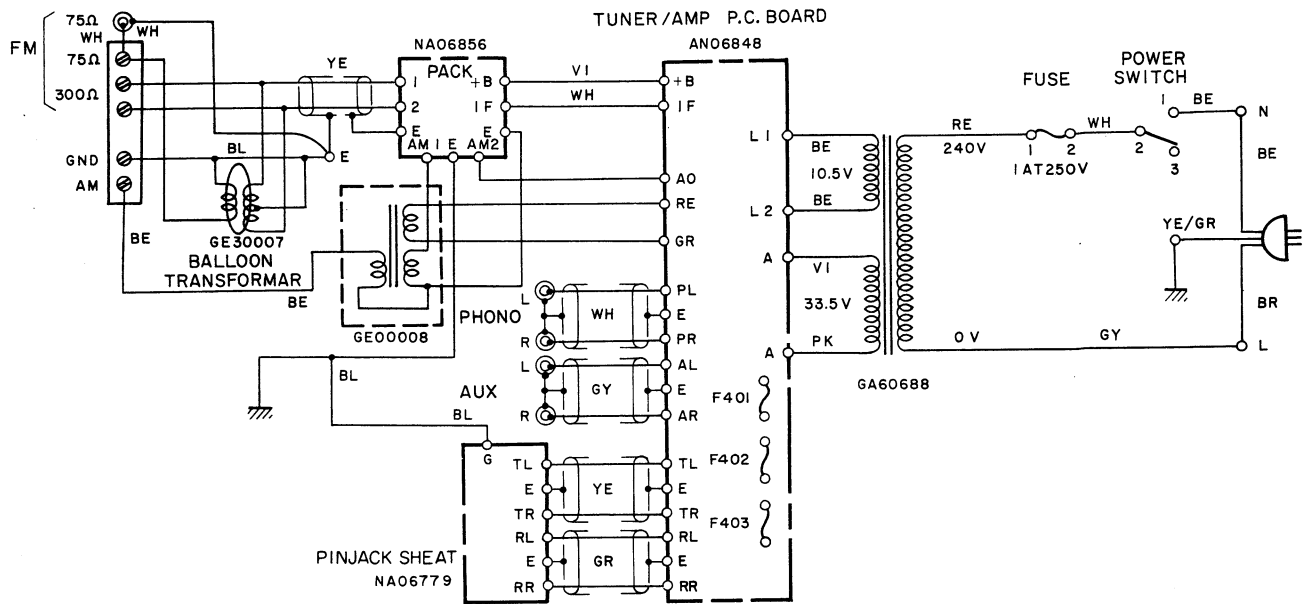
FM
75Ω
WH
WH
75Ω
300Ω
GND
AM
BE
YE
NA06856
PACK
1
2
E
+B
IF
E
AM1 E AM2
E
BL
GE30007
BALLOON TRANSFORMAR
BE
GE00008
BL
TUNER/AMP P.C. BOARD
AN06848
VI
WH
+B
IF
AO
RE
GR
PL
E
PR
AL
E
AR
PHONO
L
R
L
R
WH
GY
AUX
BL
G
TL
E
TR
RL
E
RR
YE
GR
TL
E
TR
RL
E
RR
PINJACK SHEAT
NA06779
F401
F402
F403
L1
L2
A
A
BE
10.5V
BE
VI
33.5V
PK
GA60688
RE
240V
FUSE
1 2
1AT250V
WH
POWER SWITCH
1
BE
2
3
N
BE
YE/GR
BR
0V
GY
L